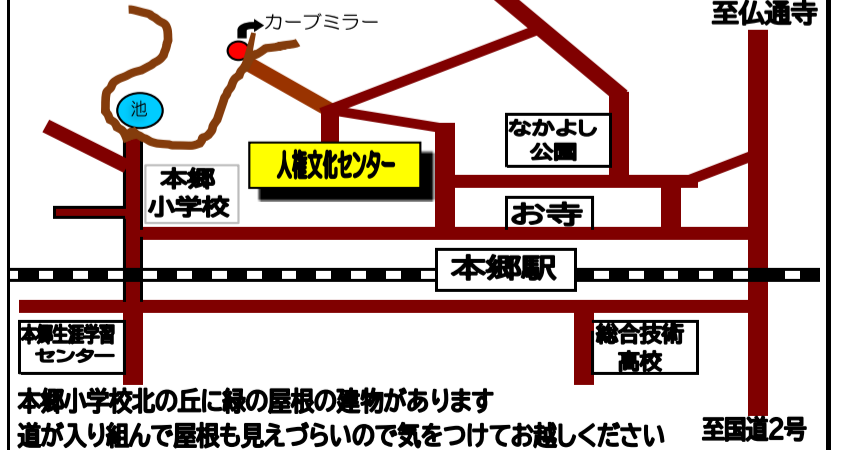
カーブミラー

至仏通寺

池

なかよし
公園

本郷
小学校

人権文化センター

お寺

本郷駅

本郷生涯学習
センター

総合技術
高校

本郷小学校北の丘に緑の屋根の建物があります
道が入り組んで屋根も見えづらいので気をつけてお越しください

至国道2号